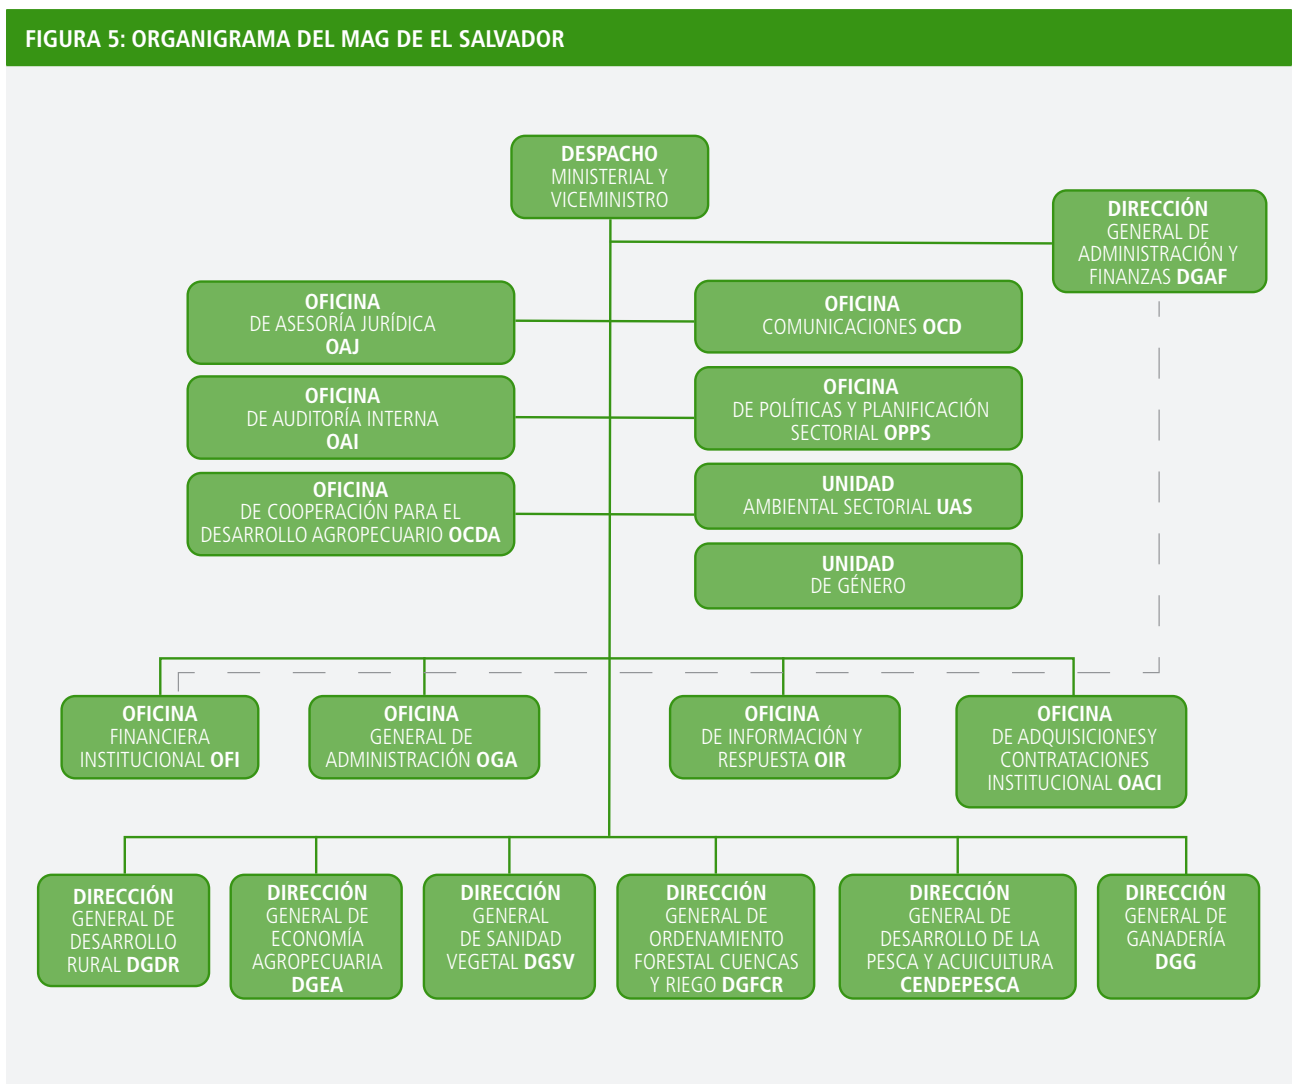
FIGURA 5: ORGANIGRAMA DEL MAG DE EL SALVADOR

DESPACHO MINISTERIAL Y VICEMINISTRO

DIRECCIÓN GENERAL DE ADMINISTRACIÓN Y FINANZAS DGAF

OFICINA DE ASESORÍA JURÍDICA OAJ

OFICINA COMUNICACIONES OCD

OFICINA DE AUDITORÍA INTERNA OAI

OFICINA DE POLÍTICAS Y PLANIFICACIÓN SECTORIAL OPPS

OFICINA DE COOPERACIÓN PARA EL DESARROLLO AGROPECUARIO OCDA

UNIDAD AMBIENTAL SECTORIAL UAS

UNIDAD DE GÉNERO

OFICINA FINANCIERA INSTITUCIONAL OFI

OFICINA GENERAL DE ADMINISTRACIÓN OGA

OFICINA DE INFORMACIÓN Y RESPUESTA OIR

OFICINA DE ADQUISICIONESY CONTRATACIONES INSTITUCIONAL OACI

DIRECCIÓN GENERAL DE DESARROLLO RURAL DGDR

DIRECCIÓN GENERAL DE ECONOMÍA AGROPECUARIA DGEA

DIRECCIÓN GENERAL DE SANIDAD VEGETAL DGSV

DIRECCIÓN GENERAL DE ORDENAMIENTO FORESTAL CUENCAS Y RIEGO DGFCR

DIRECCIÓN GENERAL DE DESARROLLO DE LA PESCA Y ACUICULTURA CENDEPESCA

DIRECCIÓN GENERAL DE GANADERÍA DGG